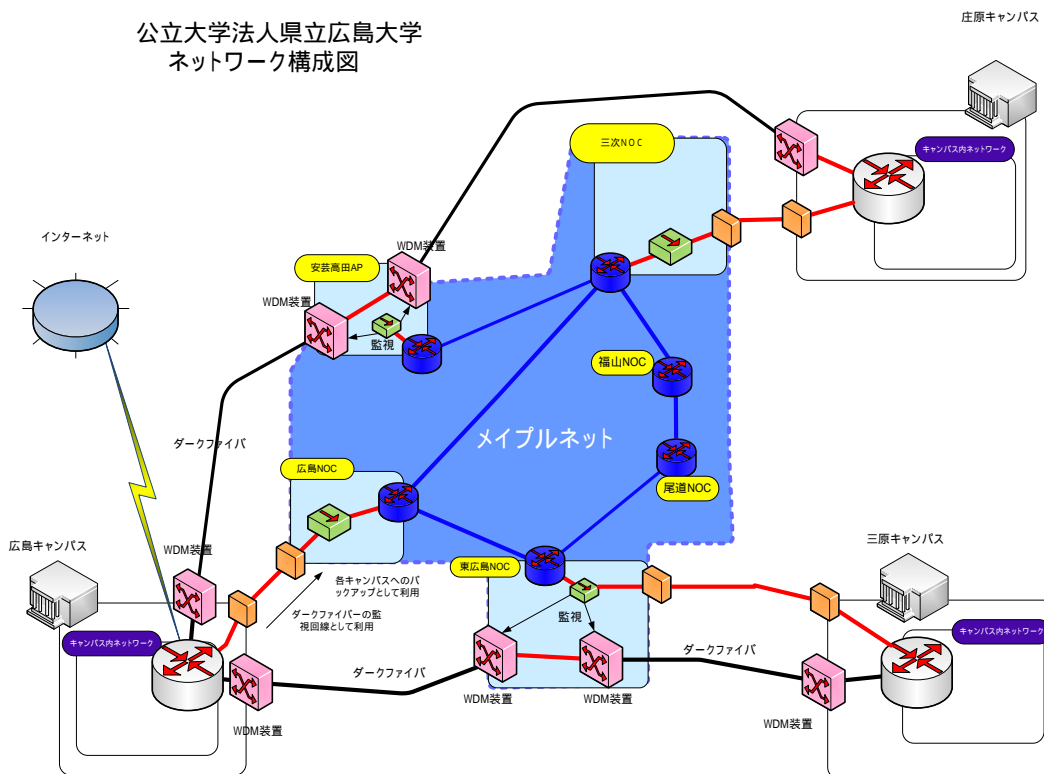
公立大学法人県立広島大学
ネットワーク構成図

庄原キャンパス

三次NOC

キャンパス内ネットワーク

インターネット

安芸高田AP

WDM装置

WDM装置

監視

福山NOC

ダークファイバ

メイプルネット

広島NOC

尾道NOC

広島キャンパス

WDM装置

三原キャンパス

東広島NOC

各キャンパスへのバックアップとして利用

ダークファイバーの監視回線として利用

監視

キャンパス内ネットワーク

キャンパス内ネットワーク

ダークファイバ

ダークファイバ

WDM装置

WDM装置

WDM装置

WDM装置